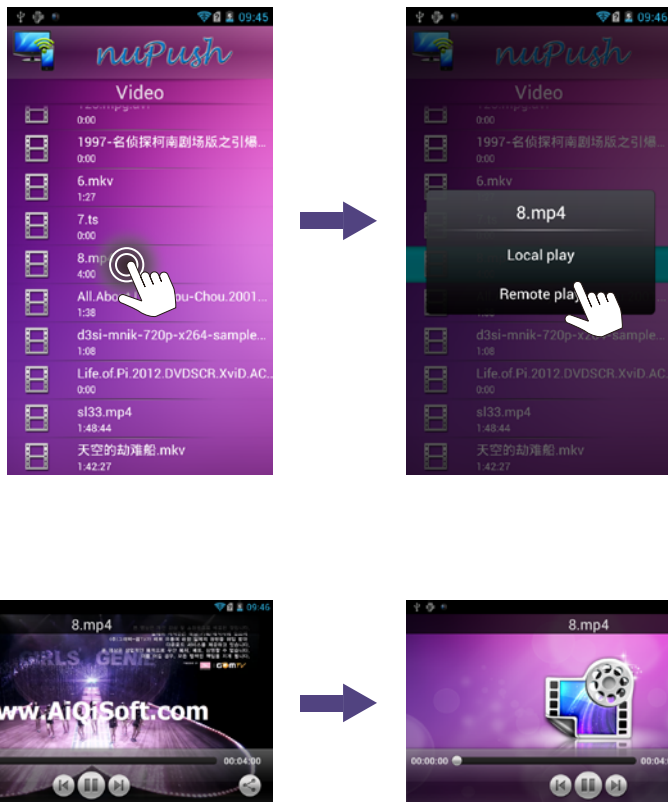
09:45

nuPush

Video

0:00

1997-名侦探柯南剧场版之引爆...
0:00

6.mkv
1:27

7.ts
0:00

8.mp
4:00

All.Abo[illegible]ou-Chou.2001...
1:38

d3si-mnik-720p-x264-sample...
1:08

Life.of.Pi.2012.DVDSCR.XviD.AC...
0:00

sl33.mp4
1:48:44

天空的劫难船.mkv
1:42:27

09:45

nuPush

Video

0:00

1997-名侦探柯南剧场版之引爆...
0:00

6.mkv

8.mp4

Local play

Remote play

d3si-mnik-720p-x264-sample...
1:08

Life.of.Pi.2012.DVDSCR.XviD.AC

sl33.mp4
1:48:44

天空的劫难船.mkv
1:42:27

09:46

8.mp4

GIRLS' GENE

www.AiQiSoft.com

00:04:00

8.mp4

00:00:00

00:04